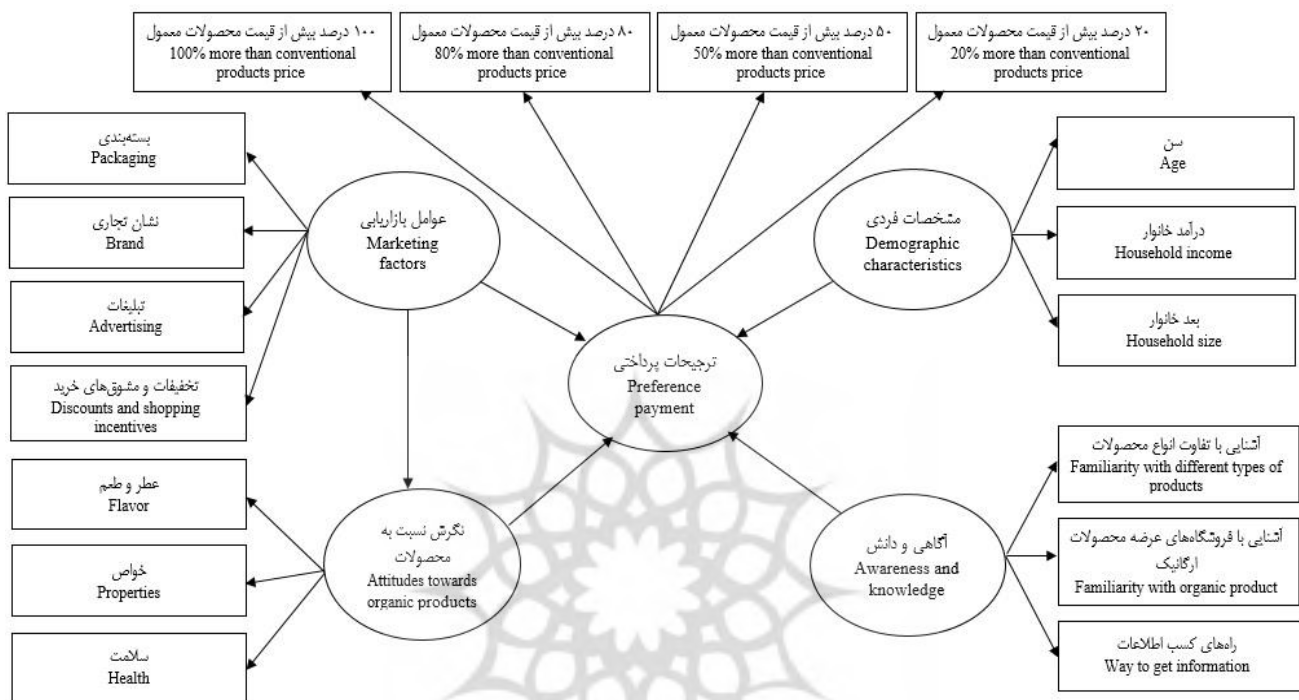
۱۰۰ درصد بیش از قیمت محصولات معمول
100% more than conventional products price

۸۰ درصد بیش از قیمت محصولات معمول
80% more than conventional products price

۵۰ درصد بیش از قیمت محصولات معمول
50% more than conventional products price

۲۰ درصد بیش از قیمت محصولات معمول
20% more than conventional products price

بسته‌بندی
Packaging

نشان تجاری
Brand

تبلیغات
Advertising

تخفیفات و مشوق‌های خرید
Discounts and shopping incentives

عوامل بازاریابی
Marketing factors

مشخصات فردی
Demographic characteristics

سن
Age

درآمد خانوار
Household income

بعد خانوار
Household size

ترجیحات پرداختی
Preference payment

عطر و طعم
Flavor

خواص
Properties

سلامت
Health

نگرش نسبت به محصولات
Attitudes towards organic products

آگاهی و دانش
Awareness and knowledge

آشنایی با تفاوت انواع محصولات
Familiarity with different types of products

آشنایی با فروشگاه‌های عرضه محصولات ارگانیک
Familiarity with organic product

راه‌های کسب اطلاعات
Way to get information